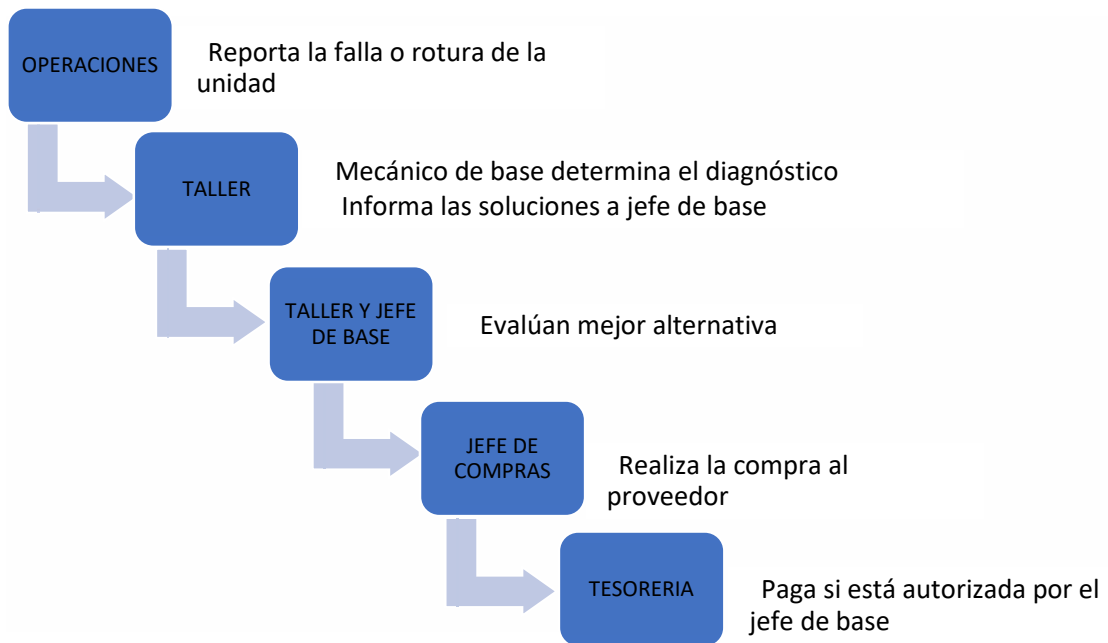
OPERACIONES

Reporta la falla o rotura de la unidad

TALLER

Mecánico de base determina el diagnóstico
Informa las soluciones a jefe de base

TALLER Y JEFE DE BASE

Evalúan mejor alternativa

JEFE DE COMPRAS

Realiza la compra al proveedor

TESORERIA

Paga si está autorizada por el jefe de base